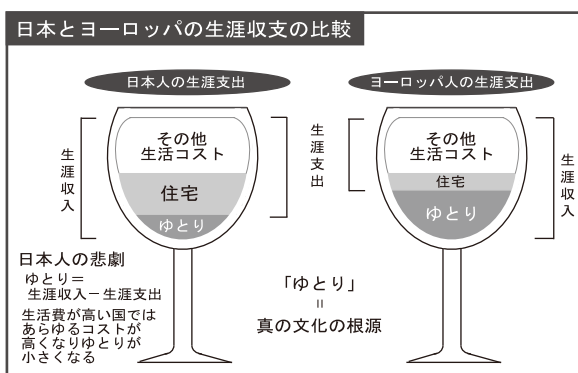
日本とヨーロッパの生涯収支の比較

日本人の生涯支出

生涯収入

その他生活コスト

住宅

ゆとり

生涯支出

日本人の悲劇

ゆとり＝生涯収入ー生涯支出

生活費が高い国ではあらゆるコストが高くなりゆとりが小さくなる

ヨーロッパ人の生涯支出

生涯支出

その他生活コスト

住宅

ゆとり

生涯収入

「ゆとり」
＝
真の文化の根源